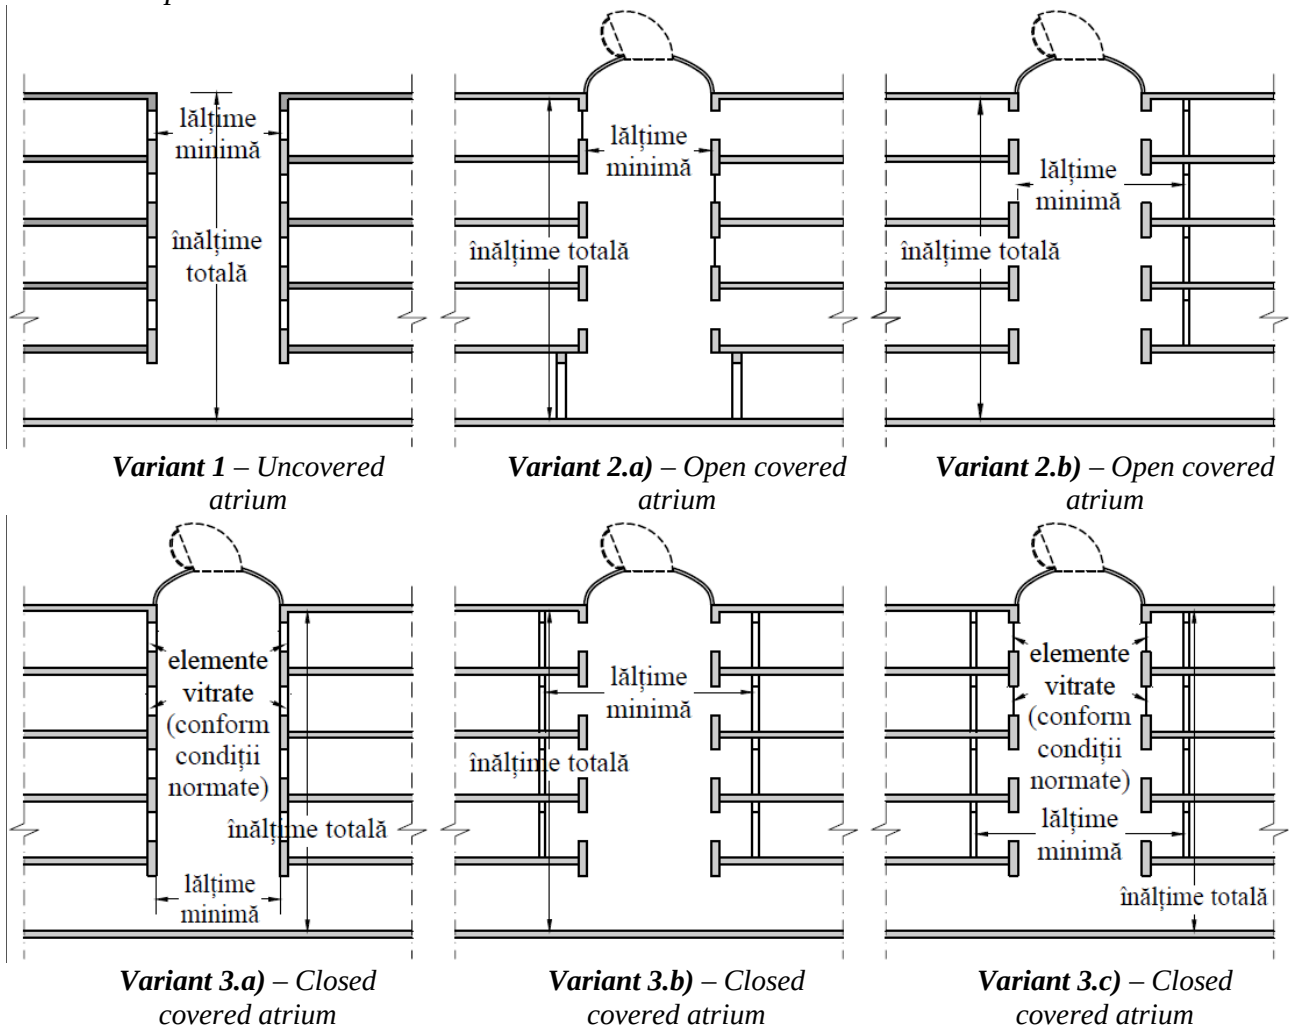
lățime minimă

înălțime totală

Variant 1 – Uncovered atrium

lățime minimă

înălțime totală

Variant 2.a) – Open covered atrium

lățime minimă

înălțime totală

Variant 2.b) – Open covered atrium

elemente vitrate (conform condiții normate)

înălțime totală

lățime minimă

Variant 3.a) – Closed covered atrium

lățime minimă

înălțime totală

Variant 3.b) – Closed covered atrium

elemente vitrate (conform condiții normate)

lățime minimă

înălțime totală

Variant 3.c) – Closed covered atrium